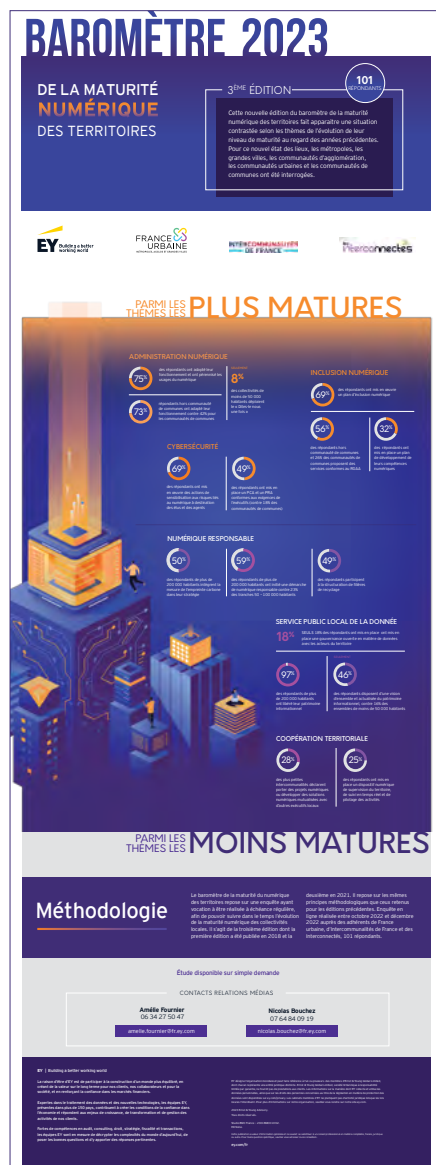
BAROMÈTRE 2023

DE LA MATURITÉ NUMÉRIQUE DES TERRITOIRES

3ÈME ÉDITION

101 RÉPONDANTS

Cette nouvelle édition du baromètre de la maturité numérique des territoires fait apparaître une situation contrastée selon les thèmes de l'évolution de leur niveau de maturité au regard des années précédentes. Pour ce nouvel état des lieux, les métropoles, les grandes villes, les communautés d'agglomération, les communautés urbaines et les communautés de communes ont été interrogées.

EY Building a better working world

FRANCE URBAINE

INTERCOMMUNALITÉS DE FRANCE

interconnectés

PARMI LES THÈMES LES PLUS MATURES

ADMINISTRATION NUMÉRIQUE

75% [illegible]

73% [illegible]

8% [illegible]

INCLUSION NUMÉRIQUE

69% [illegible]

56% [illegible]

32% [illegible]

CYBERSÉCURITÉ

69% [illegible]

49% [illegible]

NUMÉRIQUE RESPONSABLE

50% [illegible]

59% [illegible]

49% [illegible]

SERVICE PUBLIC LOCAL DE LA DONNÉE

18% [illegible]

97% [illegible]

46% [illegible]

COOPÉRATION TERRITORIALE

28% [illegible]

25% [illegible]

PARMI LES THÈMES LES MOINS MATURES

Méthodologie

Le baromètre de la maturité du numérique des territoires repose sur une enquête ayant vocation à être réalisée à échéance régulière, afin de pouvoir suivre dans le temps l'évolution de la maturité numérique des collectivités locales. Il s'agit de la troisième édition dont la première édition a été publiée en 2018 et la deuxième en 2021. Il repose sur les mêmes principes méthodologiques que ceux retenus pour les éditions précédentes. Enquête en ligne réalisée entre octobre 2022 et décembre 2022 auprès des adhérents de France urbaine, d'Intercommunalités de France et des Interconnectés, 101 répondants.

Étude disponible sur simple demande

CONTACTS RELATIONS MÉDIAS

Amélie Fournier
06 34 27 50 47
amelie.fournier@fr.ey.com

Nicolas Bouchez
07 64 84 09 19
nicolas.bouchez@fr.ey.com

EY | Building a better working world

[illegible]

ey.com/fr